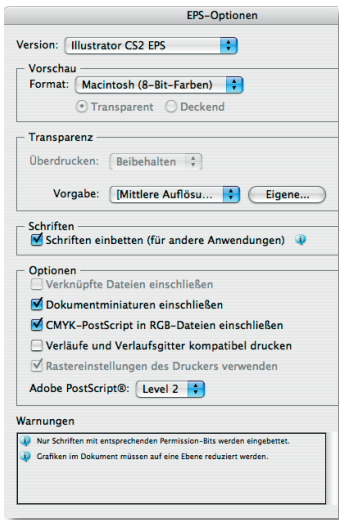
EPS-Optionen

Version: Illustrator CS2 EPS

Vorschau
Format: Macintosh (8-Bit-Farben)
Transparent Deckend

Transparenz
Überdrucken: Beibehalten
Vorgabe: [Mittlere Auflösu... Eigene...

Schriften
Schriften einbetten (für andere Anwendungen)

Optionen
Verknüpfte Dateien einschließen
Dokumentminiaturen einschließen
CMYK-PostScript in RGB-Dateien einschließen
Verläufe und Verlaufsgitter kompatibel drucken
Rastereinstellungen des Druckers verwenden
Adobe PostScript®: Level 2

Warnungen
Nur Schriften mit entsprechenden Permission-Bits werden eingebettet.
Grafiken im Dokument müssen auf eine Ebene reduziert werden.